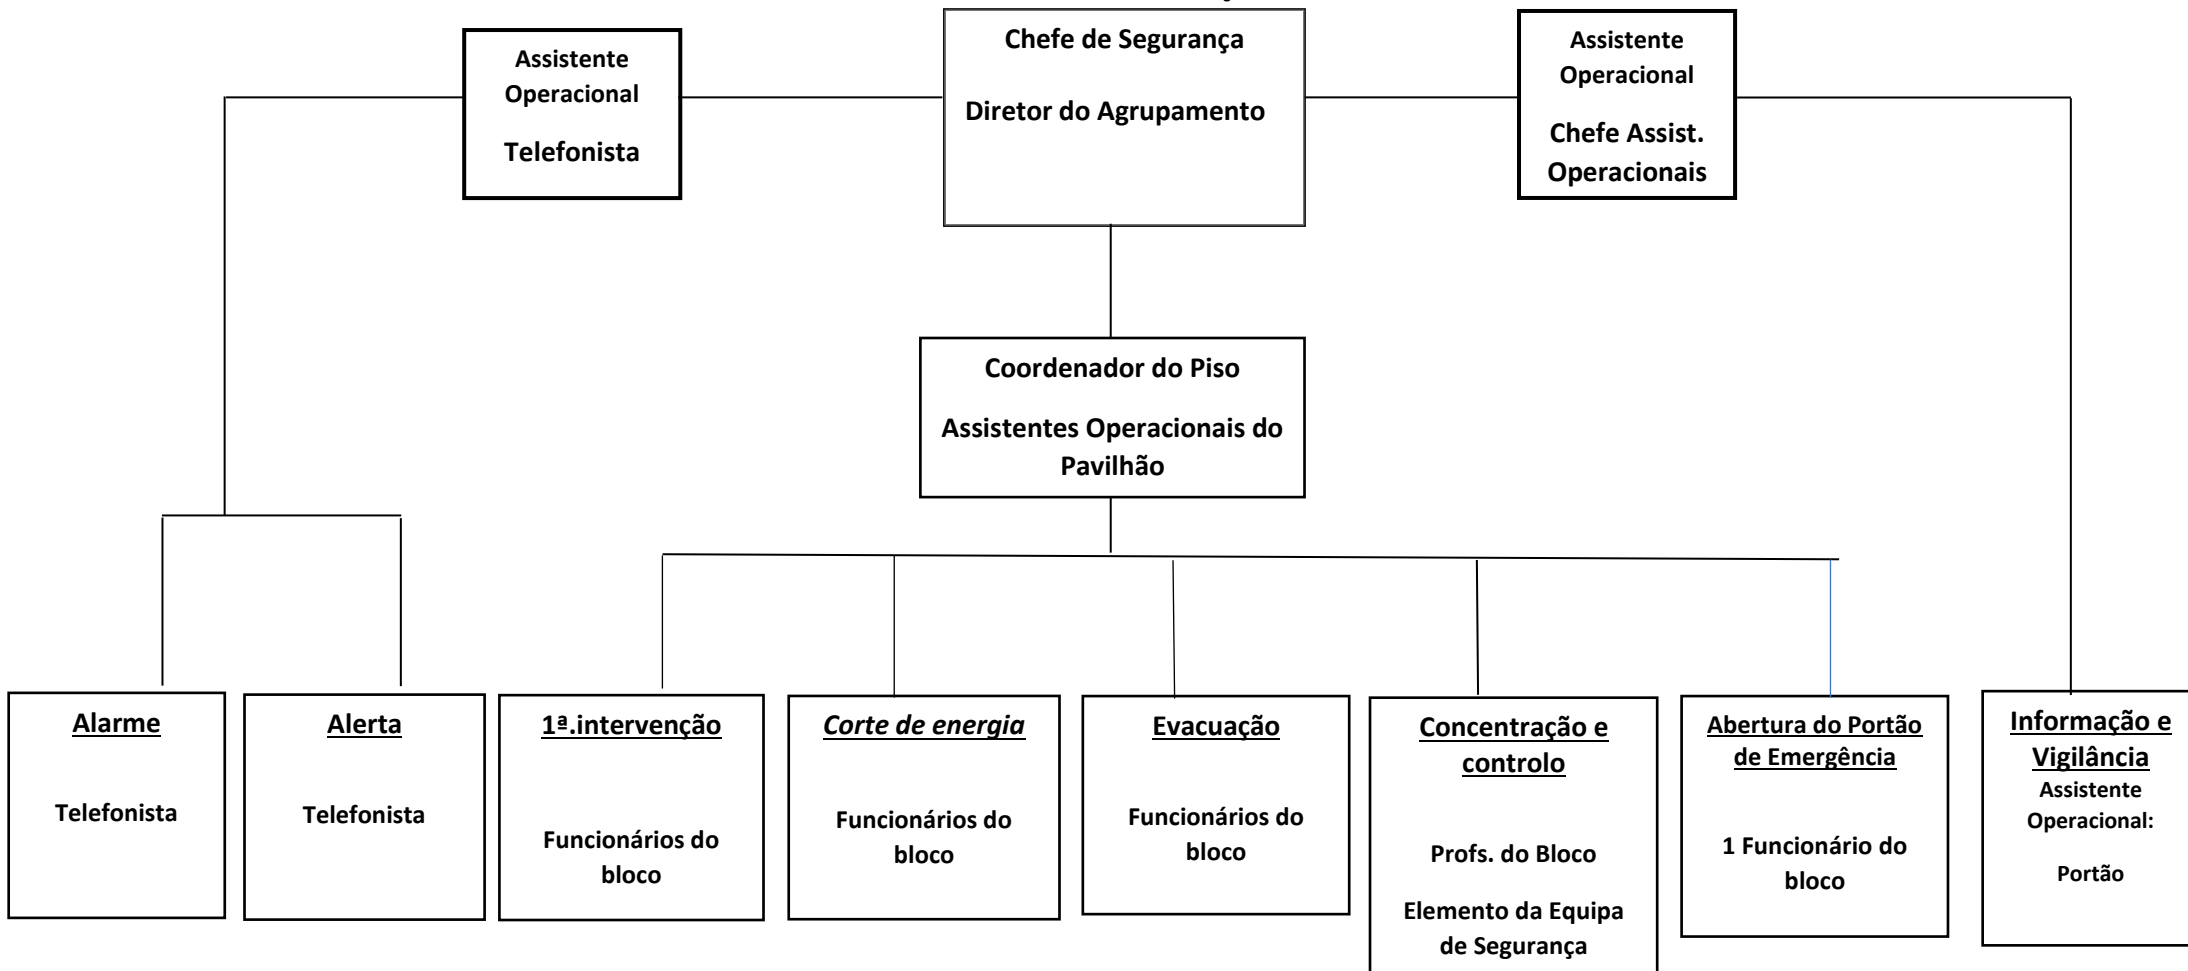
Assistente Operacional

Telefonista

Chefe de Segurança

Diretor do Agrupamento

Assistente Operacional

Chefe Assist. Operacionais

Coordenador do Piso

Assistentes Operacionais do Pavilhão

Alarme

Telefonista

Alerta

Telefonista

1ª.intervenção

Funcionários do bloco

Corte de energia

Funcionários do bloco

Evacuação

Funcionários do bloco

Concentração e controlo

Profs. do Bloco

Elemento da Equipa de Segurança

Abertura do Portão de Emergência

1 Funcionário do bloco

Informação e Vigilância

Assistente Operacional:

Portão